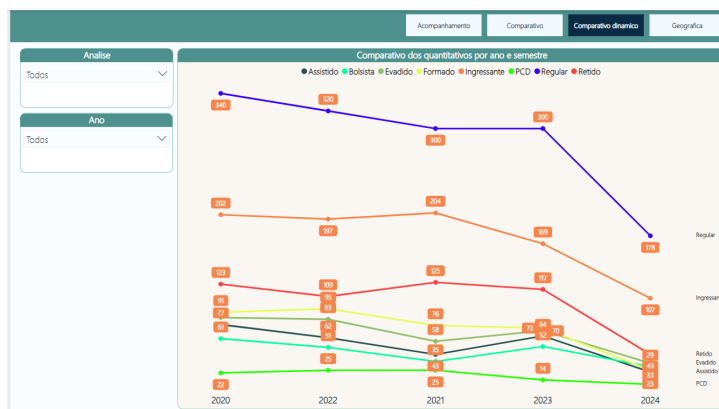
Acompanhamento | Comparativo | Comparativo dinamico | Geografica

Analise
Todos

Ano
Todos

Comparativo dos quantitativos por ano e semestre

● Assistido ● Bolsista ● Evadido ● Formado ● Ingressante ● PCD ● Regular ● Retido

340
320
300
300
178
202
197
204
169
107
123
109
125
117
91
95
77
83
76
62
58
73
64
61
51
52
70
35
25
43
14
22
25
29
43
33
23

Regular
Ingressan
Retido
Evadido
Assistido
PCD

2020
2022
2021
2023
2024